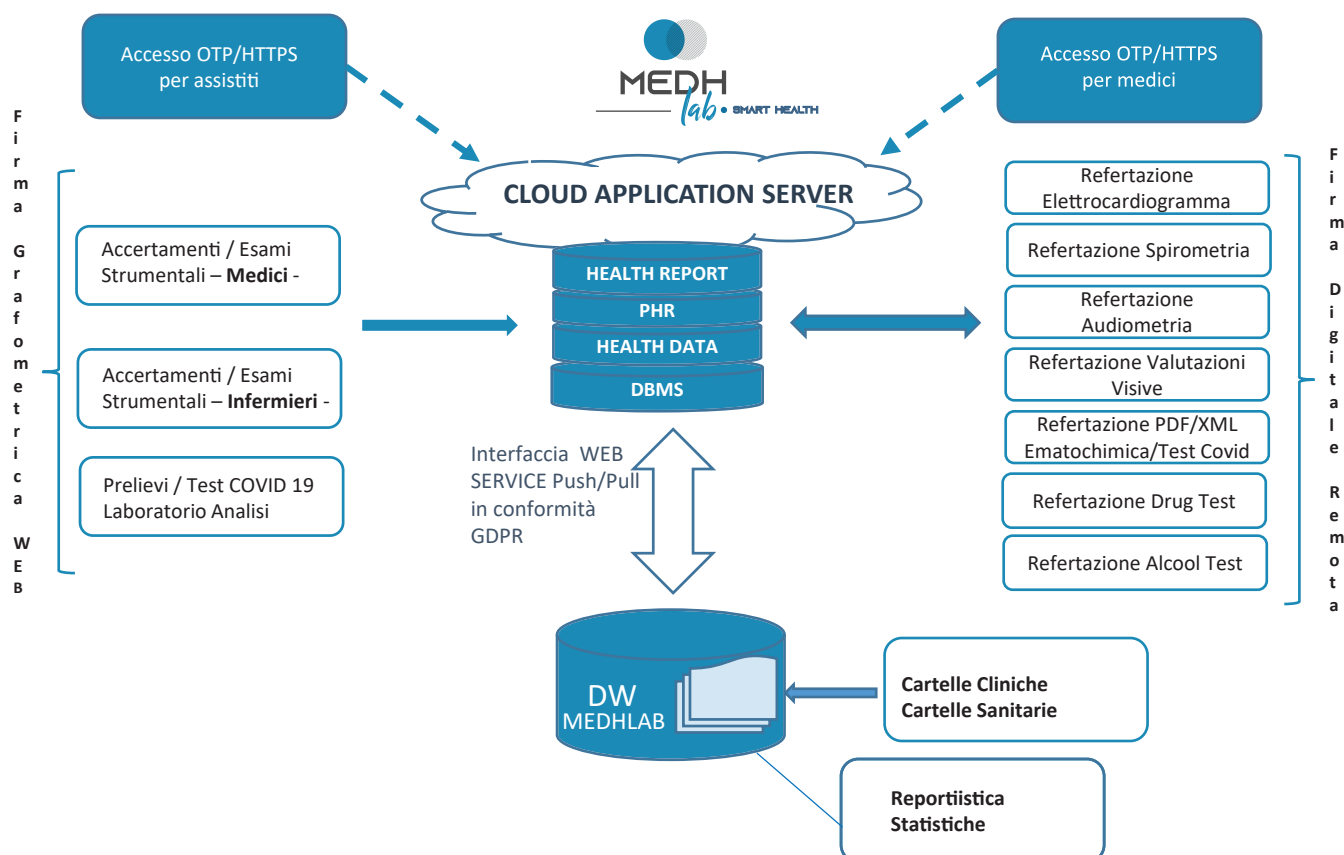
Accesso OTP/HTTPS per assistiti

MEDH lab SMART HEALTH

Accesso OTP/HTTPS per medici

Firma Grafometrica WEB

CLOUD APPLICATION SERVER

Accertamenti / Esami Strumentali – **Medici** -

Accertamenti / Esami Strumentali – **Infermieri** -

Prelievi / Test COVID 19 Laboratorio Analisi

HEALTH REPORT

PHR

HEALTH DATA

DBMS

Interfaccia WEB SERVICE Push/Pull in conformità GDPR

Refertazione Elettrocardiogramma

Refertazione Spirometria

Refertazione Audiometria

Refertazione Valutazioni Visive

Refertazione PDF/XML Ematochimica/Test Covid

Refertazione Drug Test

Refertazione Alcool Test

Firma Digitale Remota

DW MEDHLAB

**Cartelle Cliniche Cartelle Sanitarie**

**Reportiistica Statistiche**